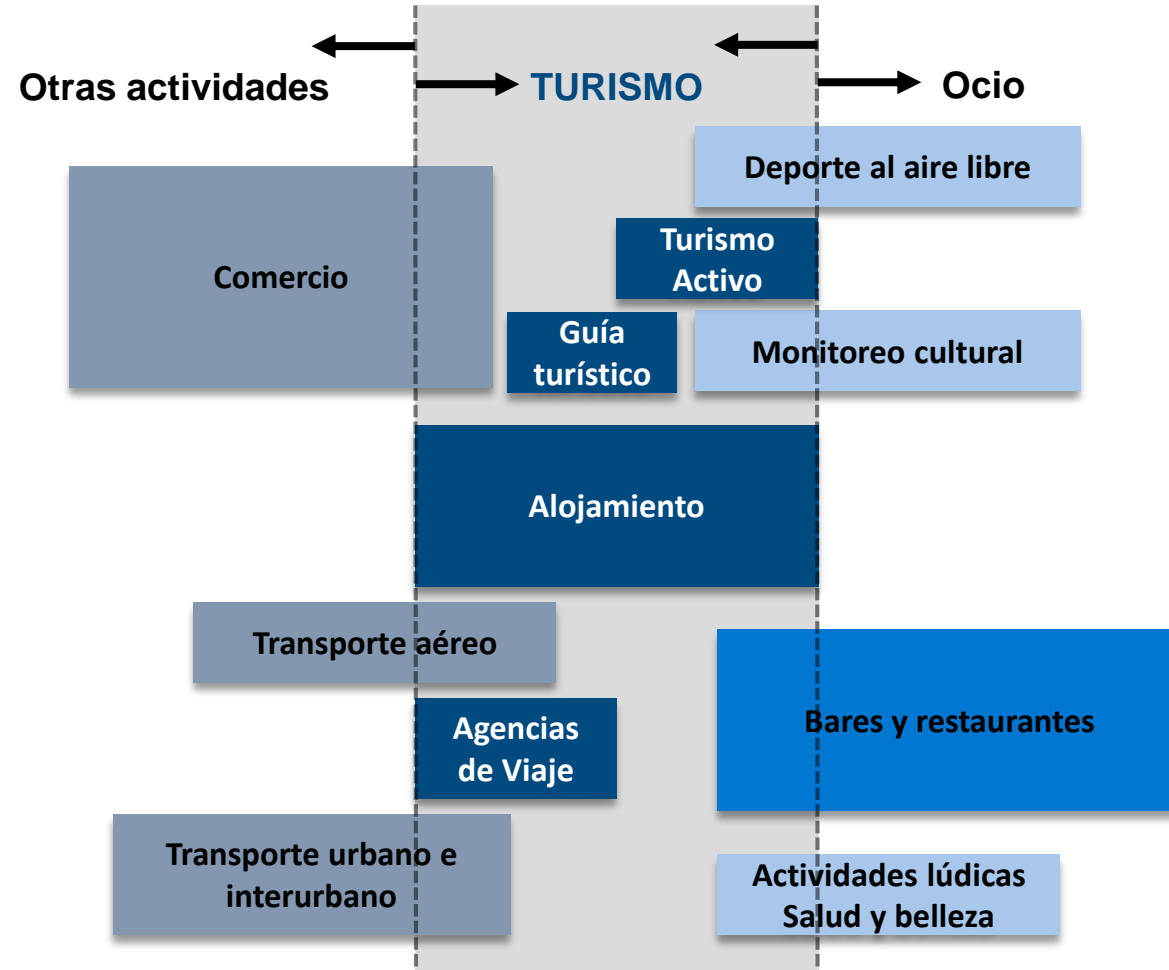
Otras actividades

TURISMO

Ocio

Deporte al aire libre

Comercio

Turismo Activo

Guía turístico

Monitoreo cultural

Alojamiento

Transporte aéreo

Agencias de Viaje

Bares y restaurantes

Transporte urbano e interurbano

Actividades lúdicas
Salud y belleza